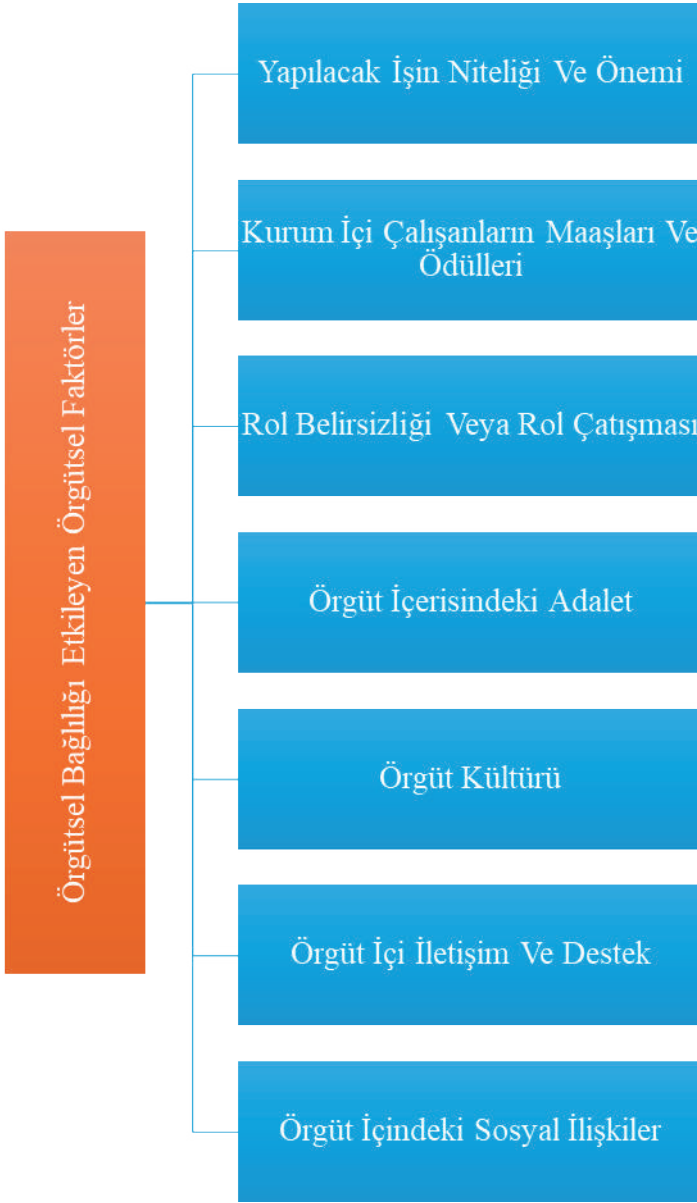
Örgütsel Bağlılığı Etkileyen Örgütsel Faktörler

Yapılacak İşin Niteliği Ve Önemi

Kurum İçi Çalışanların Maaşları Ve Ödülleri

Rol Belirsizliği Veya Rol Çatışması

Örgüt İçerisindeki Adalet

Örgüt Kültürü

Örgüt İçi İletişim Ve Destek

Örgüt İçindeki Sosyal İlişkiler